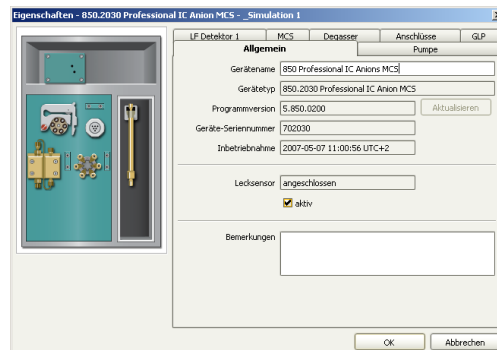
Eigenschaften - 850.2030 Professional IC Anion MCS - _Simulation 1

LF Detektor 1
MCS
Degasser
Anschlüsse
GLP
Allgemein
Pumpe

Gerätename 850 Professional IC Anions MCS
Gerätetyp 850.2030 Professional IC Anion MCS
Programmversion 5.850.0200
Aktualisieren
Geräte-Seriennummer 702030
Inbetriebnahme 2007-05-07 11:00:56 UTC+2

Lecksensor angeschlossen
aktiv

Bemerkungen

OK
Abbrechen